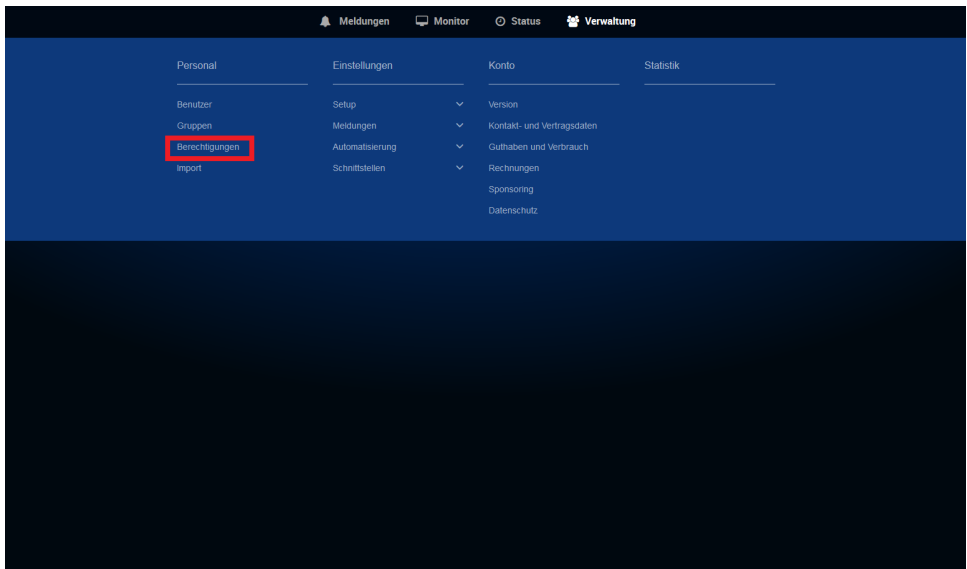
Meldungen Monitor Status Verwaltung

Personal
Benutzer
Gruppen
Berechtigungen
Import

Einstellungen
Setup
Meldungen
Automatisierung
Schnittstellen

Konto
Version
Kontakt- und Vertragsdaten
Guthaben und Verbrauch
Rechnungen
Sponsoring
Datenschutz

Statistik